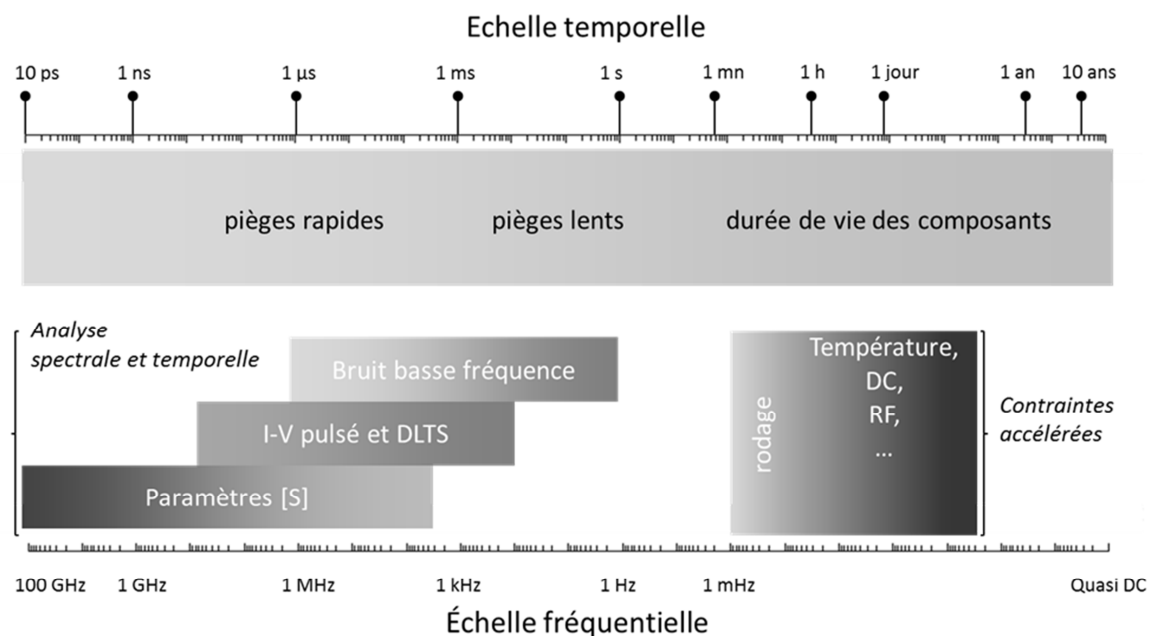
Echelle temporelle

10 ps 1 ns 1 µs 1 ms 1 s 1 mn 1 h 1 jour 1 an 10 ans

pièges rapides pièges lents durée de vie des composants

Analyse spectrale et temporelle

Bruit basse fréquence

I-V pulsé et DLTS

Paramètres [S]

rodage

Température, DC, RF, …

Contraintes accélérées

100 GHz 1 GHz 1 MHz 1 kHz 1 Hz 1 mHz Quasi DC

Échelle fréquentielle